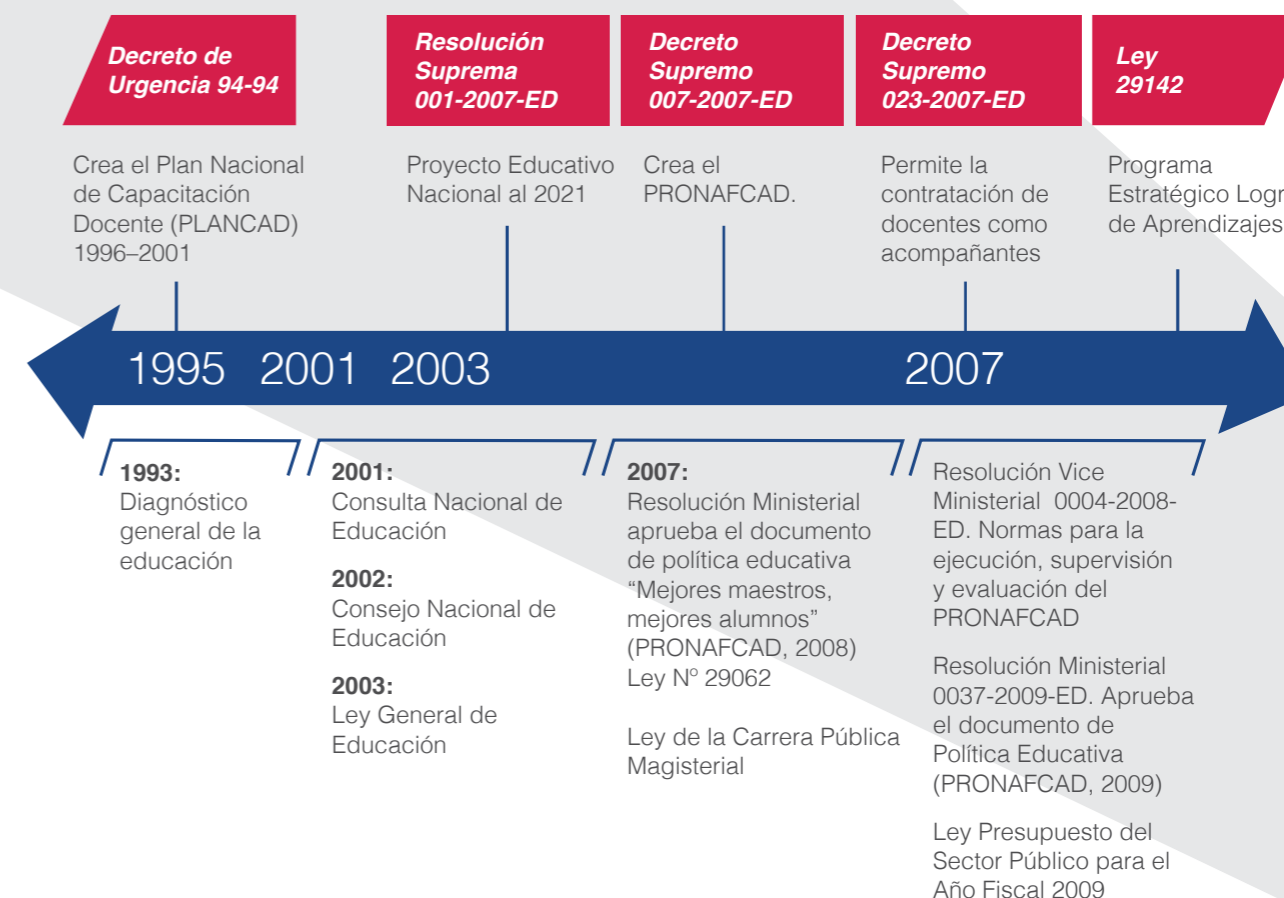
Decreto de Urgencia 94-94

Crea el Plan Nacional de Capacitación Docente (PLANCAD) 1996–2001

Resolución Suprema 001-2007-ED

Proyecto Educativo Nacional al 2021

Decreto Supremo 007-2007-ED

Crea el PRONAFCAD.

Decreto Supremo 023-2007-ED

Permite la contratación de docentes como acompañantes

Ley 29142

Programa Estratégico Logr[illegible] de Aprendizajes

1995 2001 2003 2007

1993:
Diagnóstico general de la educación

2001:
Consulta Nacional de Educación

2002:
Consejo Nacional de Educación

2003:
Ley General de Educación

2007:
Resolución Ministerial aprueba el documento de política educativa "Mejores maestros, mejores alumnos" (PRONAFCAD, 2008)
Ley N$^o$ 29062

Ley de la Carrera Pública Magisterial

Resolución Vice Ministerial 0004-2008-ED. Normas para la ejecución, supervisión y evaluación del PRONAFCAD

Resolución Ministerial 0037-2009-ED. Aprueba el documento de Política Educativa (PRONAFCAD, 2009)

Ley Presupuesto del Sector Público para el Año Fiscal 2009